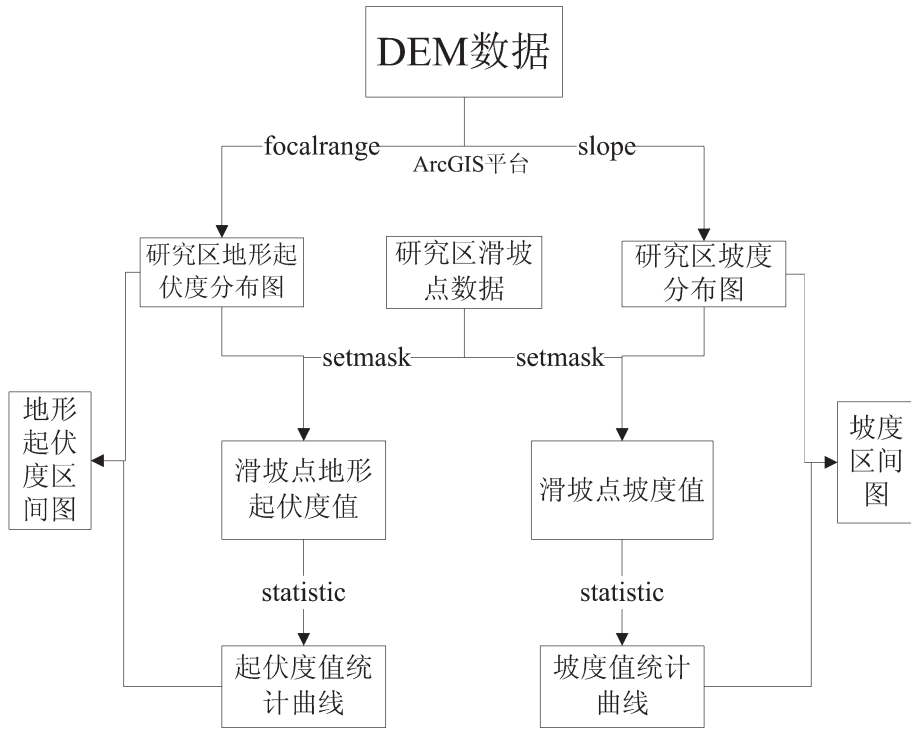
DEM数据

focalrange

ArcGIS平台

slope

研究区地形起伏度分布图

研究区滑坡点数据

研究区坡度分布图

setmask

setmask

地形起伏度区间图

滑坡点地形起伏度值

滑坡点坡度值

坡度区间图

statistic

statistic

起伏度值统计曲线

坡度值统计曲线